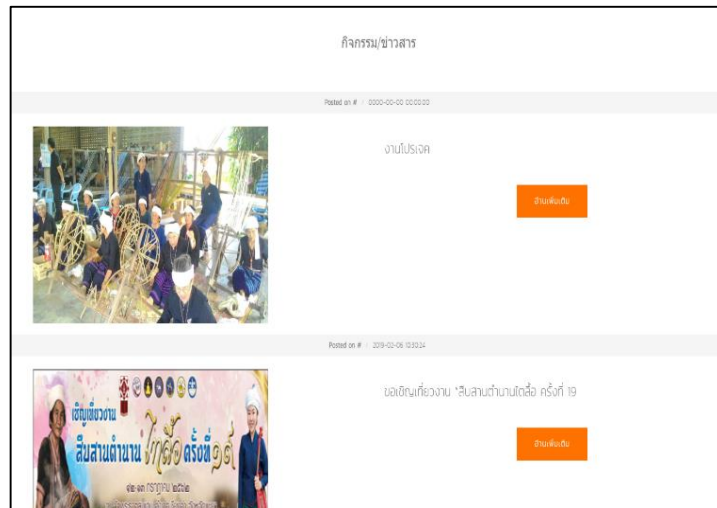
กิจกรรม/ข่าวสาร

Posted on # / 0000-00-00 00:00:00

งานโปรเจค

อ่านเพิ่มเติม

Posted on # / 2019-02-06 10:53:24

ขอเชิญเที่ยวงาน "สืบสานตำนานไทลื้อ ครั้งที่ 19

อ่านเพิ่มเติม

เชิญเที่ยวงาน สืบสานตำนาน ไทลื้อ ครั้งที่ ๑๙

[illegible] กุมภาพันธ์ ๒๕๖๒

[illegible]